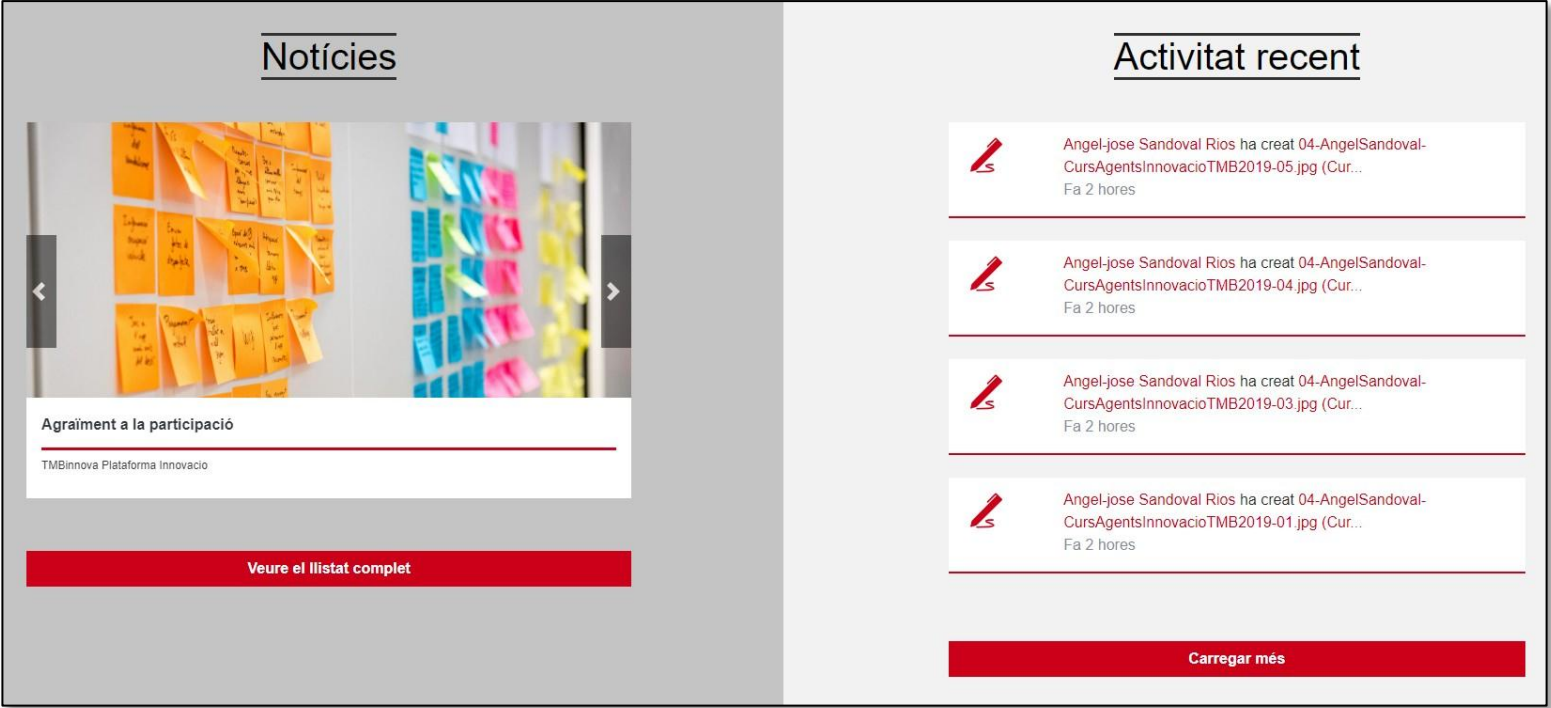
Notícies

Agraïment a la participació

TMBinnova Plataforma Innovacio

Veure el llistat complet

Activitat recent

Angel-jose Sandoval Rios ha creat 04-AngelSandoval-CursAgentsInnovacioTMB2019-05.jpg (Cur...
Fa 2 hores

Angel-jose Sandoval Rios ha creat 04-AngelSandoval-CursAgentsInnovacioTMB2019-04.jpg (Cur...
Fa 2 hores

Angel-jose Sandoval Rios ha creat 04-AngelSandoval-CursAgentsInnovacioTMB2019-03.jpg (Cur...
Fa 2 hores

Angel-jose Sandoval Rios ha creat 04-AngelSandoval-CursAgentsInnovacioTMB2019-01.jpg (Cur...
Fa 2 hores

Carregar més